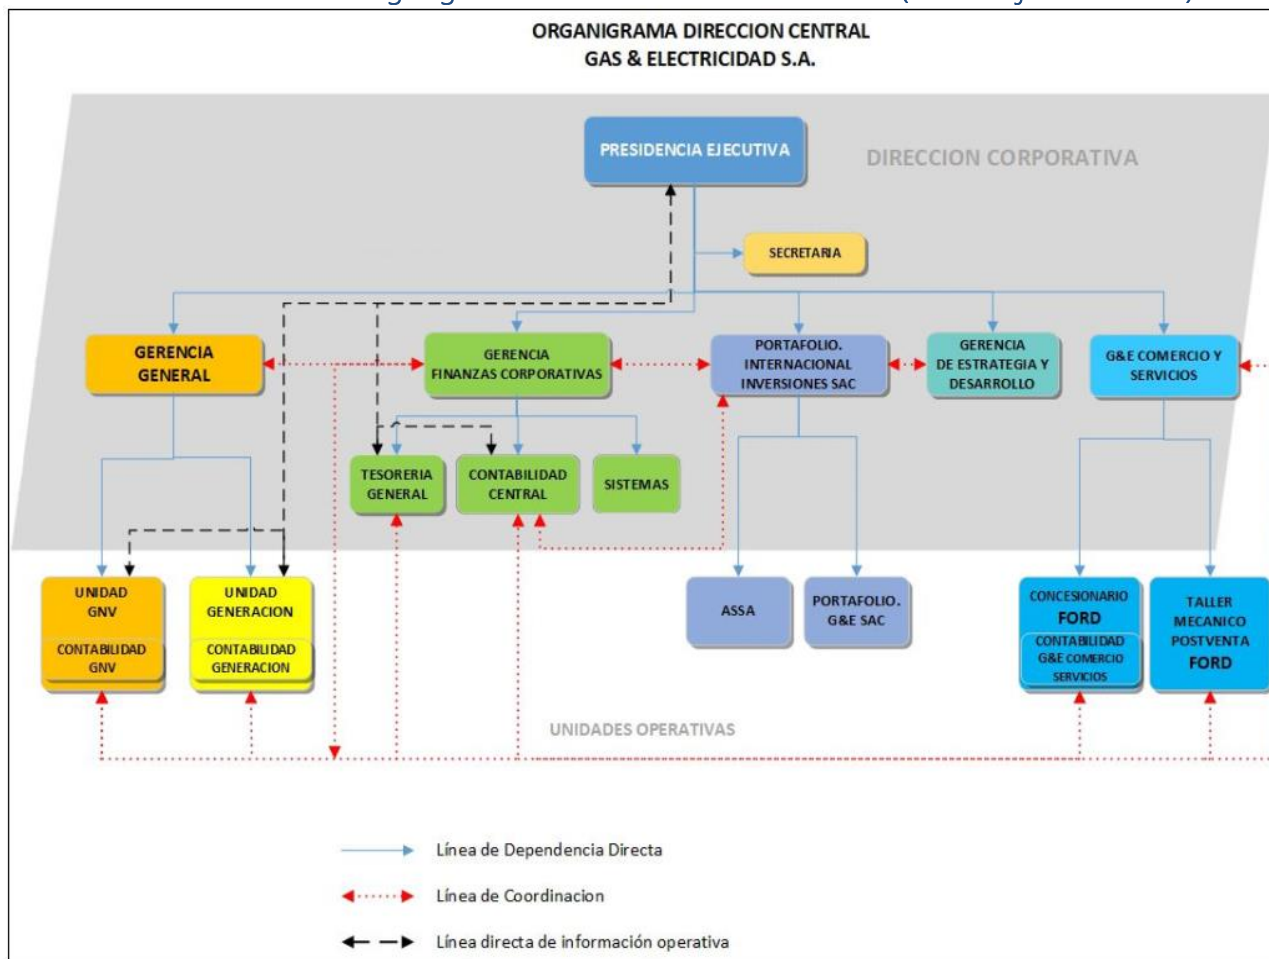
ORGANIGRAMA DIRECCION CENTRAL
GAS & ELECTRICIDAD S.A.

PRESIDENCIA EJECUTIVA

DIRECCION CORPORATIVA

SECRETARIA

GERENCIA GENERAL

GERENCIA FINANZAS CORPORATIVAS

PORTAFOLIO. INTERNACIONAL INVERSIONES SAC

GERENCIA DE ESTRATEGIA Y DESARROLLO

G&E COMERCIO Y SERVICIOS

TESORERIA GENERAL

CONTABILIDAD CENTRAL

SISTEMAS

UNIDAD GNV

CONTABILIDAD GNV

UNIDAD GENERACION

CONTABILIDAD GENERACION

ASSA

PORTAFOLIO. G&E SAC

CONCESIONARIO FORD

CONTABILIDAD G&E COMERCIO SERVICIOS

TALLER MECANICO POSTVENTA FORD

UNIDADES OPERATIVAS

Línea de Dependencia Directa

Línea de Coordinacion

Línea directa de información operativa